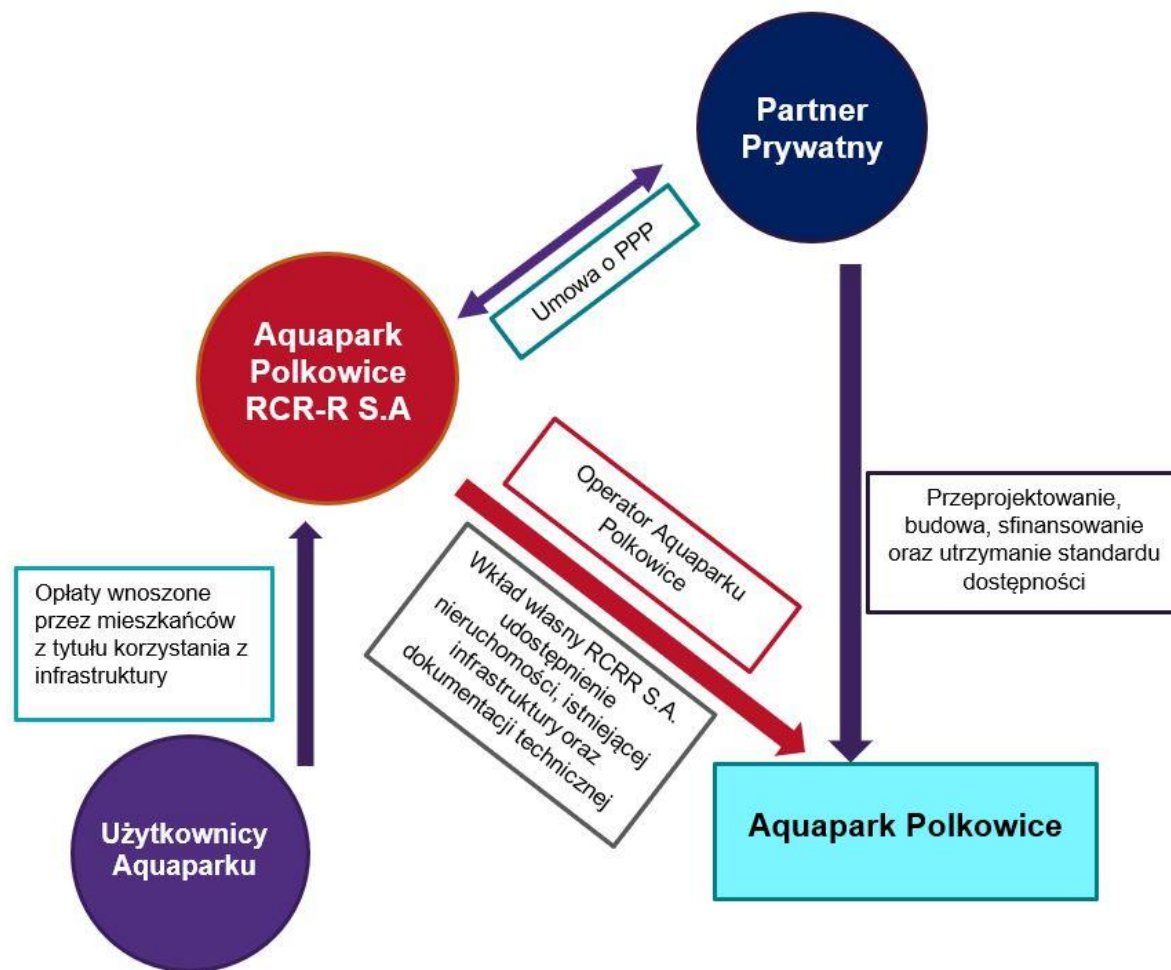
Partner Prywatny

Umowa o PPP

Aquapark Polkowice RCR-R S.A

Operator Aquaparku Polkowice

Przeprojektowanie, budowa, sfinansowanie oraz utrzymanie standardu dostępności

Wkład własny RCRR S.A. udostępnienie nieruchomości, istniejącej infrastruktury oraz dokumentacji technicznej

Opłaty wnoszone przez mieszkańców z tytułu korzystania z infrastruktury

Użytkownicy Aquaparku

Aquapark Polkowice